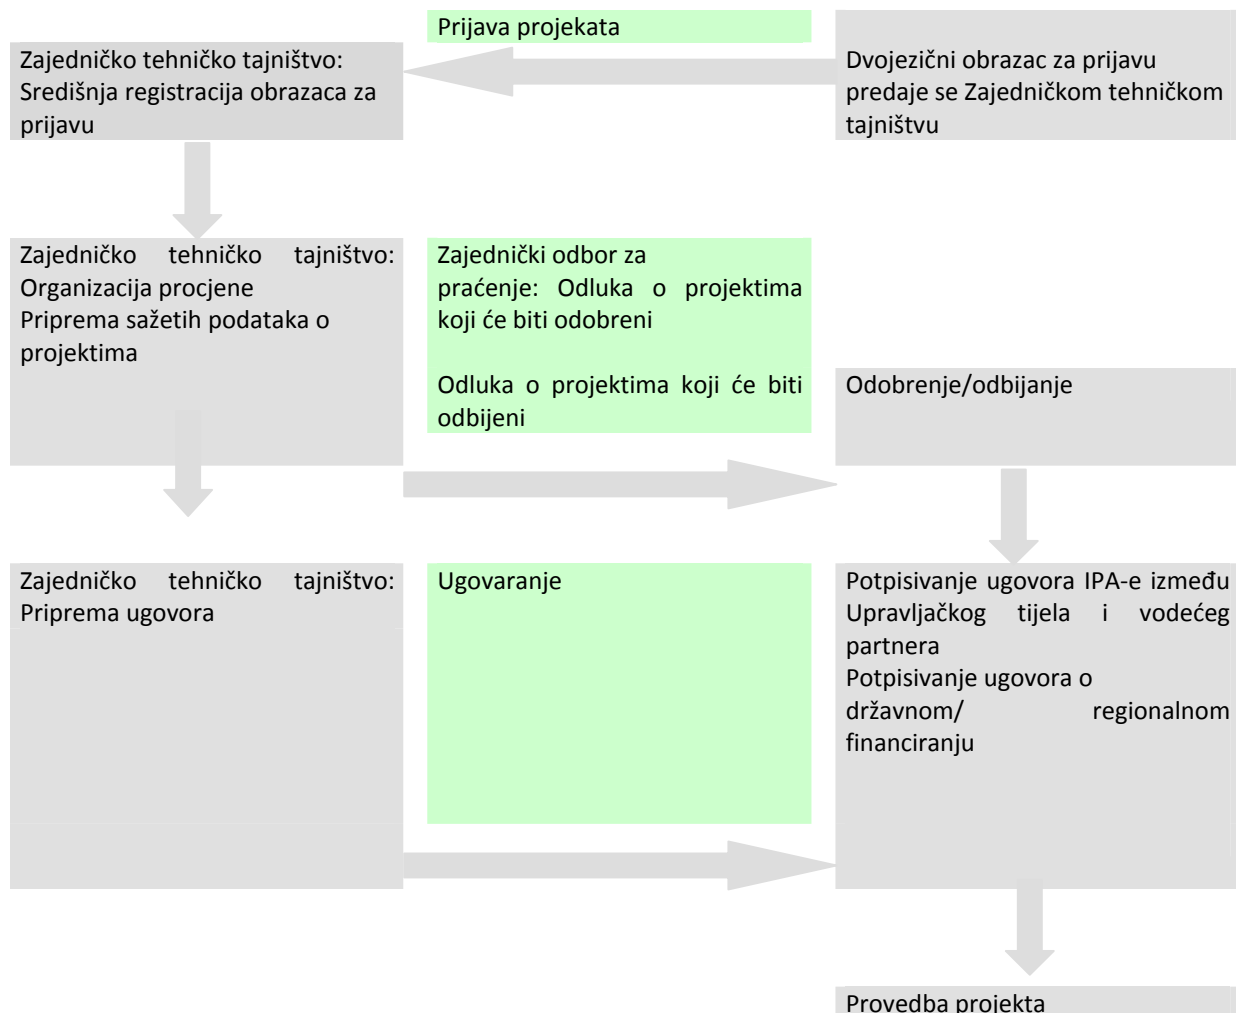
Prijava projekata

Zajedničko tehničko tajništvo: Središnja registracija obrazaca za prijavu

Dvojezični obrazac za prijavu predaje se Zajedničkom tehničkom tajništvu

Zajedničko tehničko tajništvo: Organizacija procjene
Priprema sažetih podataka o projektima

Zajednički odbor za praćenje: Odluka o projektima koji će biti odobreni

Odluka o projektima koji će biti odbijeni

Odobrenje/odbijanje

Zajedničko tehničko tajništvo: Priprema ugovora

Ugovaranje

Potpisivanje ugovora IPA-e između Upravljačkog tijela i vodećeg partnera
Potpisivanje ugovora o državnom/ regionalnom financiranju

Provedba projekta